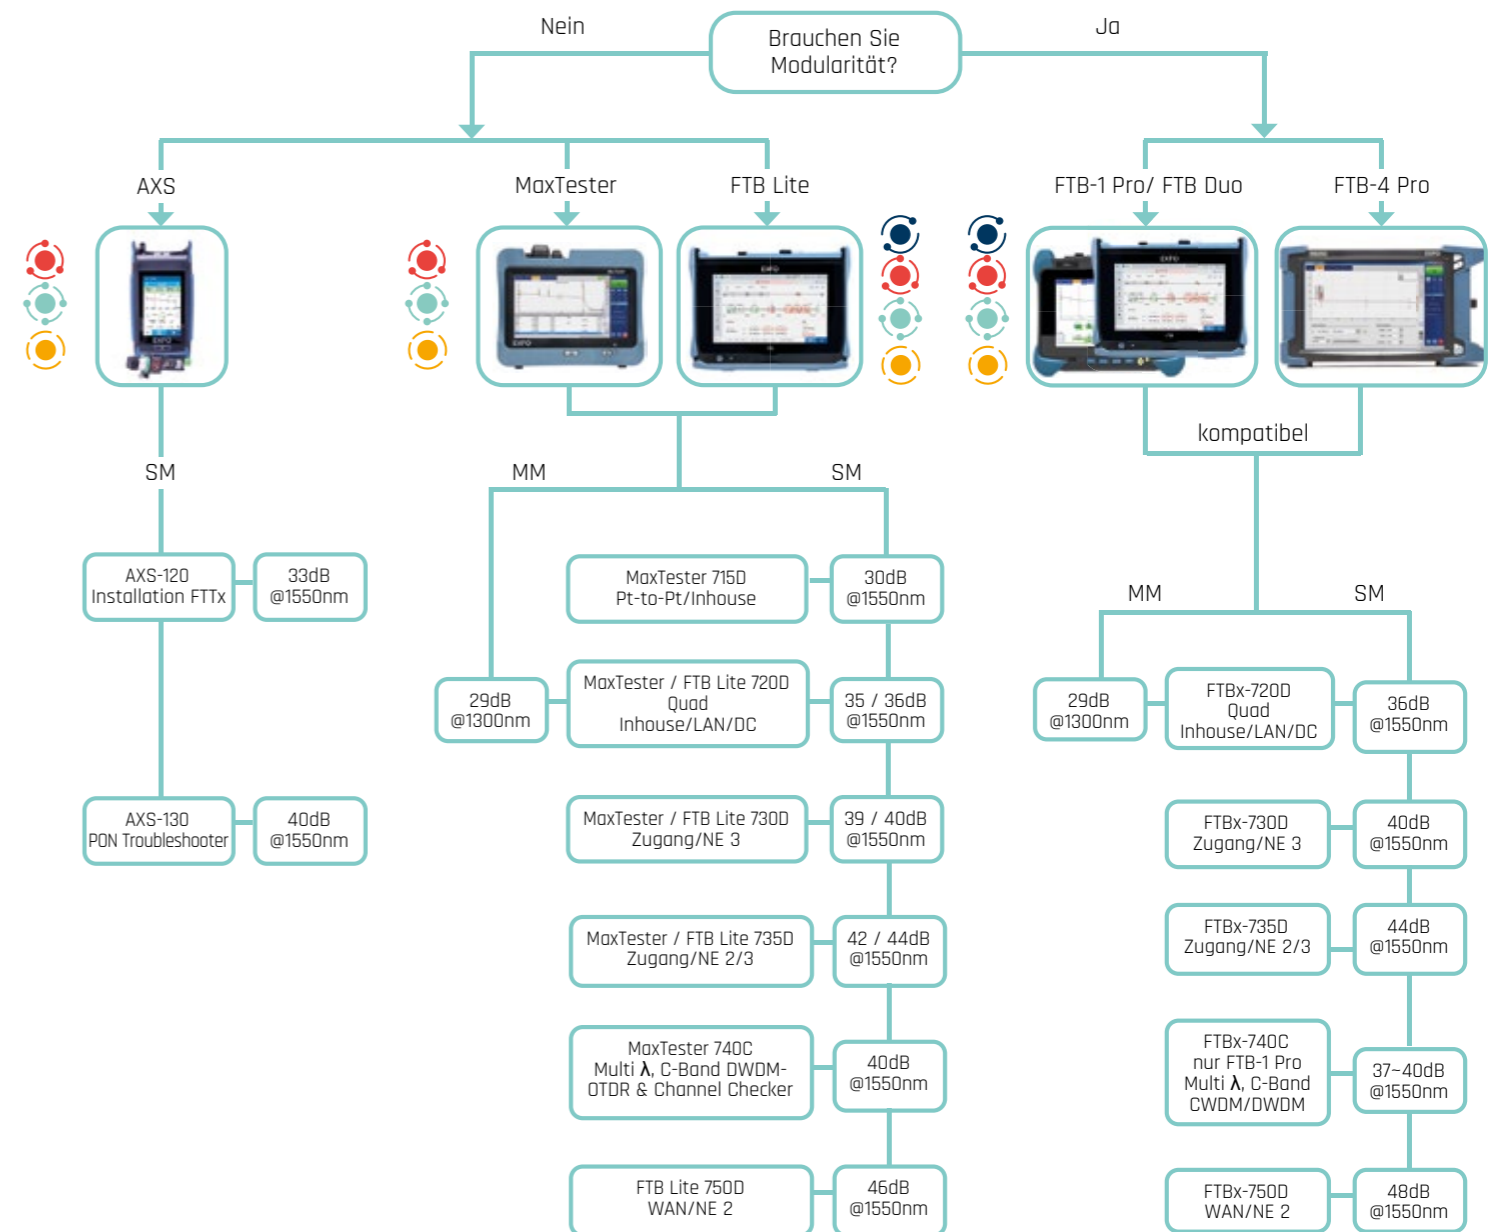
Brauchen Sie Modularität?

Nein

Ja

AXS

MaxTester

FTB Lite

FTB-1 Pro/ FTB Duo

FTB-4 Pro

SM

AXS-120 Installation FTTx

33dB @1550nm

AXS-130 PON Troubleshooter

40dB @1550nm

MM

SM

MaxTester 715D Pt-to-Pt/Inhouse

30dB @1550nm

29dB @1300nm

MaxTester / FTB Lite 720D Quad Inhouse/LAN/DC

35 / 36dB @1550nm

MaxTester / FTB Lite 730D Zugang/NE 3

39 / 40dB @1550nm

MaxTester / FTB Lite 735D Zugang/NE 2/3

42 / 44dB @1550nm

MaxTester 740C Multi λ, C-Band DWDM-OTDR & Channel Checker

40dB @1550nm

FTB Lite 750D WAN/NE 2

46dB @1550nm

kompatibel

MM

SM

29dB @1300nm

FTBx-720D Quad Inhouse/LAN/DC

36dB @1550nm

FTBx-730D Zugang/NE 3

40dB @1550nm

FTBx-735D Zugang/NE 2/3

44dB @1550nm

FTBx-740C nur FTB-1 Pro Multi λ, C-Band CWDM/DWDM

37–40dB @1550nm

FTBx-750D WAN/NE 2

48dB @1550nm